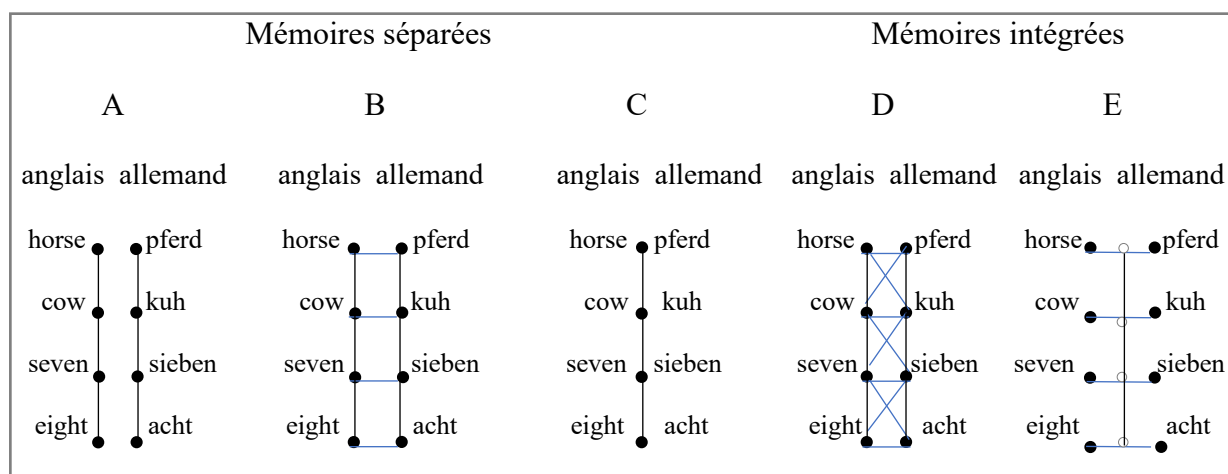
Mémoires séparées

Mémoires intégrées

A

B

C

D

E

| anglais | allemand | anglais | allemand | anglais | allemand | anglais | allemand | anglais | allemand |
|---|---|---|---|---|---|---|---|---|---|
| horse | pferd | horse | pferd | horse | pferd | horse | pferd | horse | pferd |
| cow | kuh | cow | kuh | cow | kuh | cow | kuh | cow | kuh |
| seven | sieben | seven | sieben | seven | sieben | seven | sieben | seven | sieben |
| eight | acht | eight | acht | eight | acht | eight | acht | eight | acht |